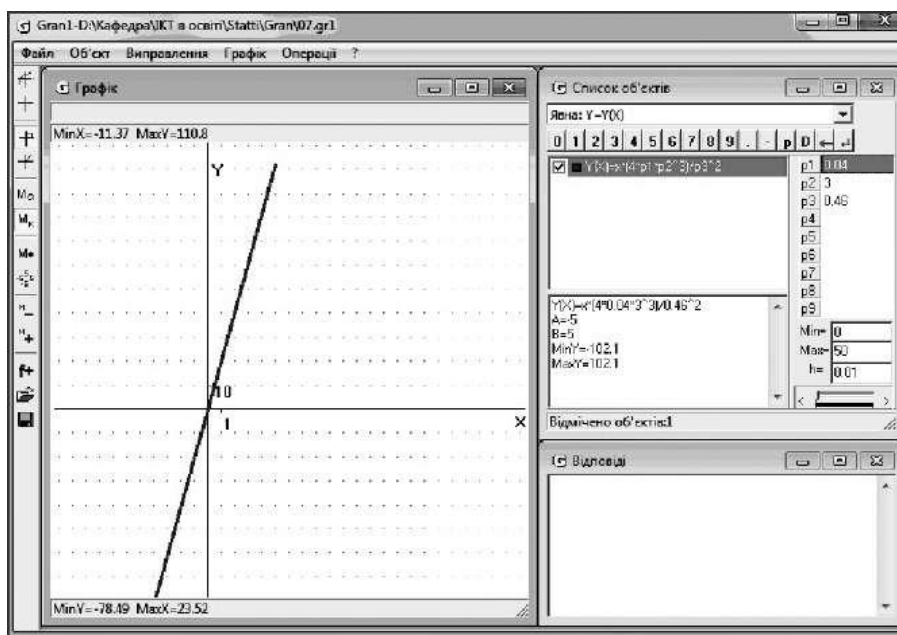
Gran1-D:\Кафедра\ІКТ в освіті\Statti\Gran\07.gr1

Файл Об'єкт Виправлення Графік Операції ?

Графік

MinX=-11.37 MaxY=110.8

Y

10

1

X

MinY=-78.49 MaxX=23.52

Список об'єктів

Явна: Y=Y(X)

0 1 2 3 4 5 6 7 8 9 . - p D

Y(X)=x*(4*p1*p2^3)/p3^2

p1 0.04
p2 3
p3 0.46
p4
p5
p6
p7
p8
p9

Y(X)=x*(4*0.04*3^3)/0.46^2
A=-5
B=5
MinY=-102.1
MaxY=102.1

Min= 0
Max= 50
h= 0.01

Відмічено об'єктів:1

Відповіді